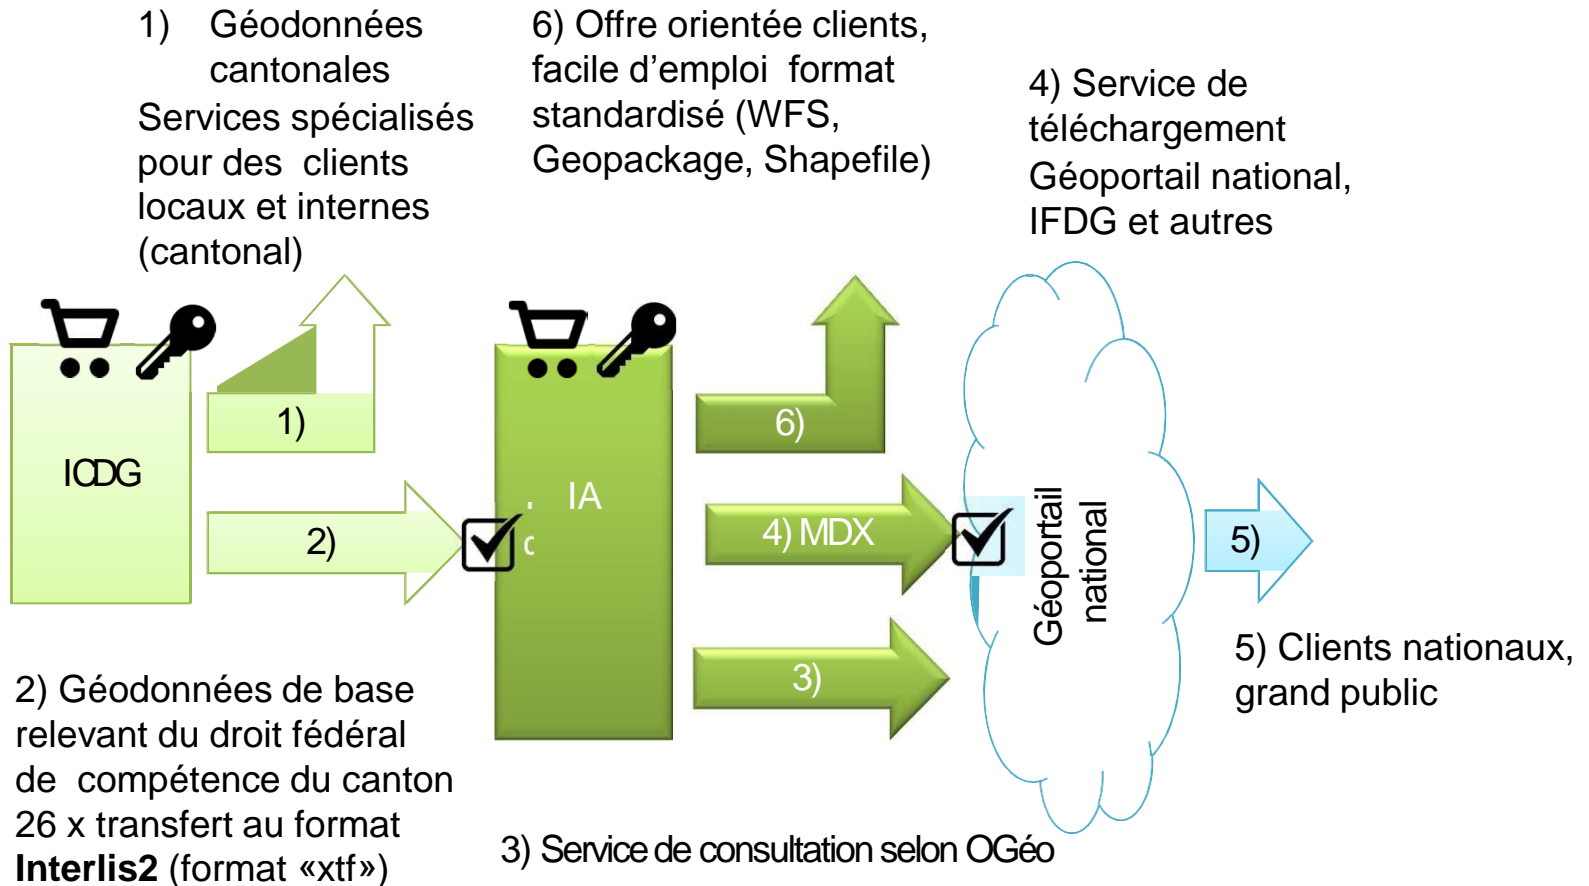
1) Géodonnées cantonales
Services spécialisés pour des clients locaux et internes (cantonal)

6) Offre orientée clients, facile d'emploi format standardisé (WFS, Geopackage, Shapefile)

4) Service de téléchargement Géoportail national, IFDG et autres

ICDG

1)

2)

IA

6)

4) MDX

3)

Géoportail national

5)

5) Clients nationaux, grand public

2) Géodonnées de base relevant du droit fédéral de compétence du canton 26 x transfert au format **Interlis2** (format «xtf»)

3) Service de consultation selon OGéo